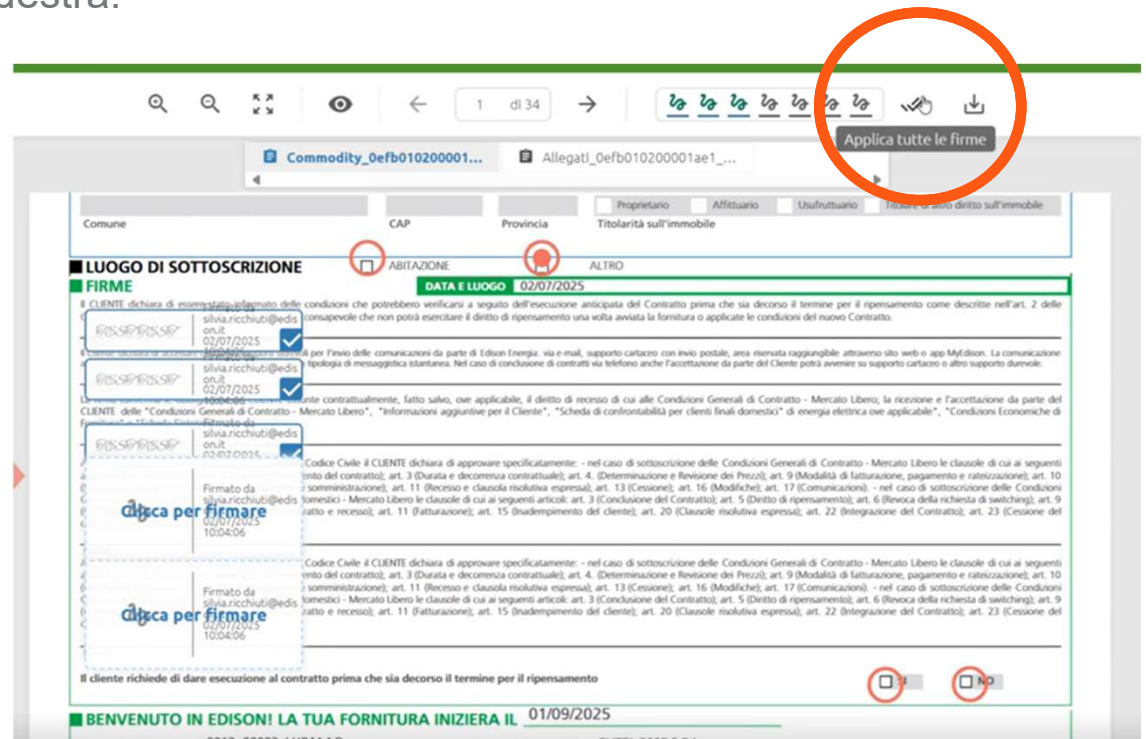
destra.

1 di 34

Applica tutte le firme

Commodity_0efb010200001...

Allegati_0efb010200001ae1_...

Comune CAP Provincia

Proprietario Affittuario Usufruttuario Titolare di altro diritto sull'immobile

Titolarità sull'immobile

■ LUOGO DI SOTTOSCRIZIONE ABITAZIONE ALTRO

■ FIRME DATA E LUOGO 02/07/2025

Il CLIENTE dichiara di essere stato informato delle condizioni che potrebbero verificarsi a seguito dell'esecuzione anticipata del Contratto prima che sia decorso il termine per il ripensamento come descritte nell'art. 2 delle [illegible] consapevole che non potrà esercitare il diritto di ripensamento una volta avviata la fornitura o applicate le condizioni del nuovo Contratto.

silvia.ricchiuti@edison.it 02/07/2025

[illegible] per l'invio delle comunicazioni da parte di Edison Energia: via e-mail, supporto cartaceo con invio postale, area riservata raggiungibile attraverso sito web o app MyEdison. La comunicazione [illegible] tipologia di messaggistica istantanea. Nel caso di conclusione di contratti via telefono anche l'accettazione da parte del Cliente potrà avvenire su supporto cartaceo o altro supporto durevole.

silvia.ricchiuti@edison.it 02/07/2025 10:04:06

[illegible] contrattualmente, fatto salvo, ove applicabile, il diritto di recesso di cui alle Condizioni Generali di Contratto - Mercato Libero, la ricezione e l'accettazione da parte del CLIENTE delle "Condizioni Generali di Contratto - Mercato Libero", "Informazioni aggiuntive per il Cliente", "Scheda di confrontabilità per clienti finali domestici" di energia elettrica ove applicabile", "Condizioni Economiche di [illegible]

Firmato da silvia.ricchiuti@edison.it 02/07/2025

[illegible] Codice Civile il CLIENTE dichiara di approvare specificatamente: - nel caso di sottoscrizione delle Condizioni Generali di Contratto - Mercato Libero le clausole di cui ai seguenti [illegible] del contratto); art. 3 (Durata e decorrenza contrattuale); art. 4. (Determinazione e Revisione dei Prezzi); art. 9 (Modalità di fatturazione, pagamento e rateizzazione); art. 10 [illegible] somministrazione); art. 11 (Recesso e clausola risolutiva espressa); art. 13 (Cessione); art. 16 (Modifiche); art. 17 (Comunicazioni). - nel caso di sottoscrizione delle Condizioni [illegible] omestici - Mercato Libero le clausole di cui ai seguenti articoli: art. 3 (Conclusione del Contratto); art. 5 (Diritto di ripensamento); art. 6 (Revoca della richiesta di switching); art. 9 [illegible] ratto e recesso); art. 11 (Fatturazione); art. 15 (Inadempimento del cliente); art. 20 (Clausole risolutiva espressa); art. 22 (Integrazione del Contratto); art. 23 (Cessione del

Firmato da silvia.ricchiuti@edison.it 02/07/2025 10:04:06

Clicca per firmare

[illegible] Codice Civile il CLIENTE dichiara di approvare specificatamente: - nel caso di sottoscrizione delle Condizioni Generali di Contratto - Mercato Libero le clausole di cui ai seguenti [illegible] del contratto); art. 3 (Durata e decorrenza contrattuale); art. 4. (Determinazione e Revisione dei Prezzi); art. 9 (Modalità di fatturazione, pagamento e rateizzazione); art. 10 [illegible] somministrazione); art. 11 (Recesso e clausola risolutiva espressa); art. 13 (Cessione); art. 16 (Modifiche); art. 17 (Comunicazioni). - nel caso di sottoscrizione delle Condizioni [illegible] omestici - Mercato Libero le clausole di cui ai seguenti articoli: art. 3 (Conclusione del Contratto); art. 5 (Diritto di ripensamento); art. 6 (Revoca della richiesta di switching); art. 9 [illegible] ratto e recesso); art. 11 (Fatturazione); art. 15 (Inadempimento del cliente); art. 20 (Clausole risolutiva espressa); art. 22 (Integrazione del Contratto); art. 23 (Cessione del

Firmato da silvia.ricchiuti@edison.it 02/07/2025 10:04:06

Clicca per firmare

Il cliente richiede di dare esecuzione al contratto prima che sia decorso il termine per il ripensamento SI NO

■ BENVENUTO IN EDISON! LA TUA FORNITURA INIZIERA IL 01/09/2025